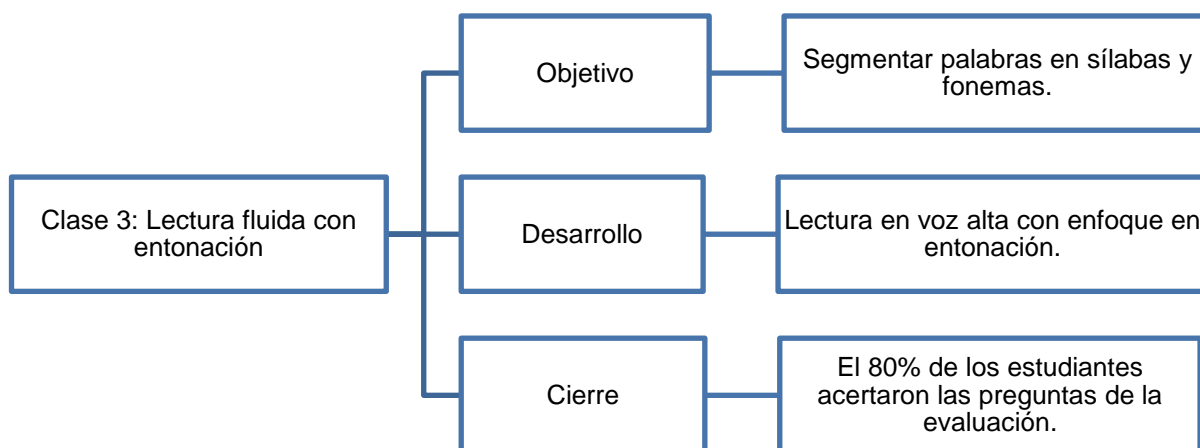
Clase 3: Lectura fluida con entonación

Objetivo

Segmentar palabras en sílabas y fonemas.

Desarrollo

Lectura en voz alta con enfoque en entonación.

Cierre

El 80% de los estudiantes acertaron las preguntas de la evaluación.